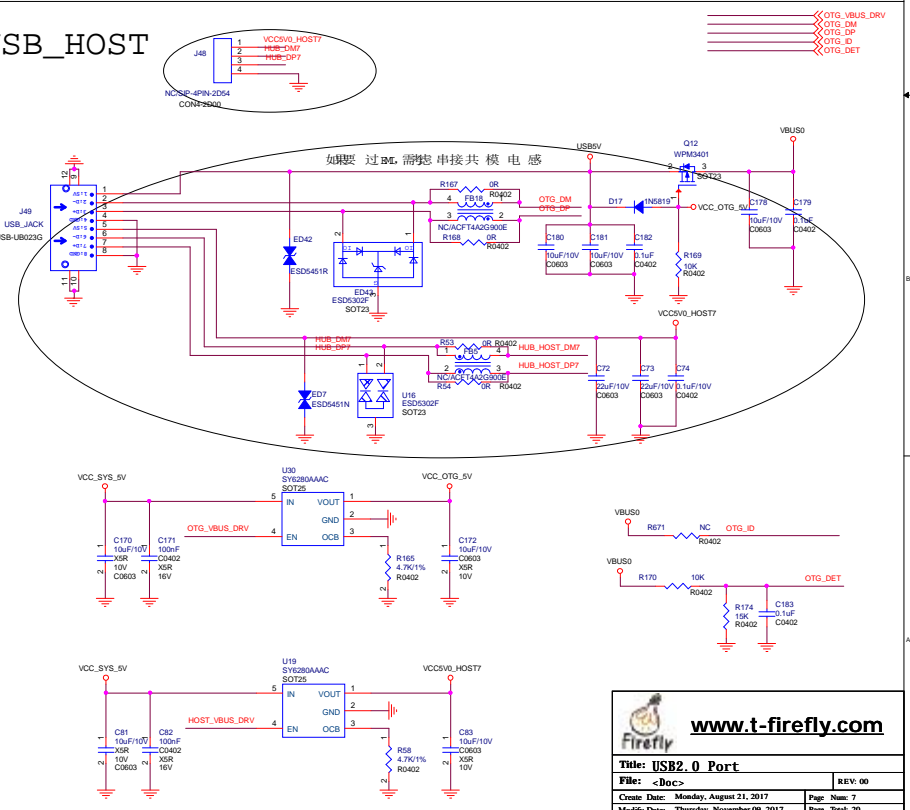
SB_HOST

J48
1 VCC5V0_HOST7
2 HUB_DM7
3 HUB_DP7
4
NC/SIP-4PIN-2D54
CON4-2D00

OTG_VBUS_DRV
OTG_DM
OTG_DP
OTG_ID
OTG_DET

如果要过EMI，需要串接共模电感

USB5V
Q12
WPM3401
SOT23
VBUS0

J49
USB_JACK
SB-UB023G

R167 0R R0402
FB18
NC/ACFT4A2G900E
R168 0R R0402
OTG_DM
OTG_DP
D17 1N5819
VCC_OTG_5V
C178 10uF/10V C0603
C179 0.1uF C0402
C180 10uF/10V C0603
C181 10uF/10V C0603
C182 0.1uF C0402
R169 10K R0402

ED42
ESD5451R
ED43
ESD5302F
SOT23

VCC5V0_HOST7
HUB_DM7
HUB_DP7
R53 0R R0402
FB5
NC/ACFT4A2G900E
R54 0R R0402
HUB_HOST_DM7
HUB_HOST_DP7
C72 22uF/10V C0603
C73 22uF/10V C0603
C74 0.1uF/10V C0402
ED7
ESD5451N
U16
ESD5302F
SOT23

VCC_SYS_5V
U30
SY6280AAAC
SOT25
VCC_OTG_5V
IN VOUT
GND
EN OCB
OTG_VBUS_DRV
C170 10uF/10V X5R 10V C0603
C171 100nF C0402 X5R 16V
R165 4.7K/1% R0402
C172 10uF/10V C0603 X5R 10V

VBUS0
R671 NC R0402 OTG_ID
VBUS0
R170 10K R0402 OTG_DET
R174 15K R0402
C183 0.1uF C0402

VCC_SYS_5V
U19
SY6280AAAC
SOT25
VCC5V0_HOST7
IN VOUT
GND
EN OCB
HOST_VBUS_DRV
C81 10uF/10V X5R 10V C0603
C82 100nF C0402 X5R 16V
R58 4.7K/1% R0402
C83 10uF/10V C0603 X5R 10V

Firefly
www.t-firefly.com
Title: USB2.0 Port
File: <Doc>
REV: 00
Create Date: Monday, August 21, 2017
Page Num: 7
Modify Date: Thursday, November 09, 2017
Page Total: 20